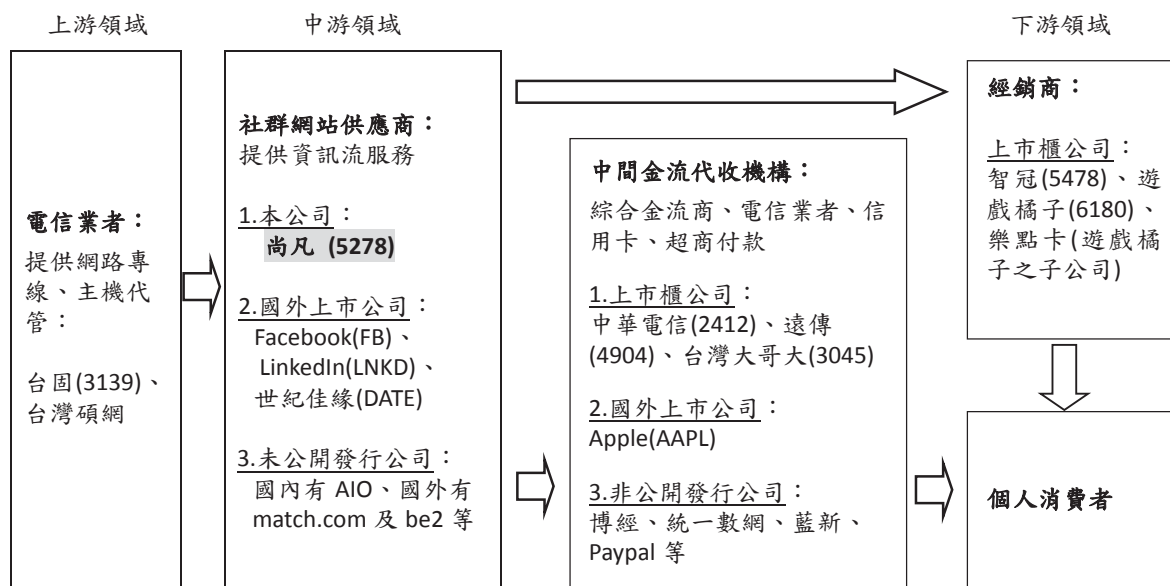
上游領域

電信業者：
提供網路專線、主機代管：

台固(3139)、台灣碩網

中游領域

社群網站供應商：
提供資訊流服務

1.本公司：
尚凡 (5278)

2.國外上市公司：
Facebook(FB)、LinkedIn(LNKD)、世紀佳緣(DATE)

3.未公開發行公司：
國內有 AIO、國外有 match.com 及 be2 等

中間金流代收機構：
綜合金流商、電信業者、信用卡、超商付款

1.上市櫃公司：
中華電信(2412)、遠傳(4904)、台灣大哥大(3045)

2.國外上市公司：
Apple(AAPL)

3.非公開發行公司：
博經、統一數網、藍新、Paypal 等

下游領域

經銷商：

上市櫃公司：
智冠(5478)、遊戲橘子(6180)、樂點卡(遊戲橘子之子公司)

個人消費者